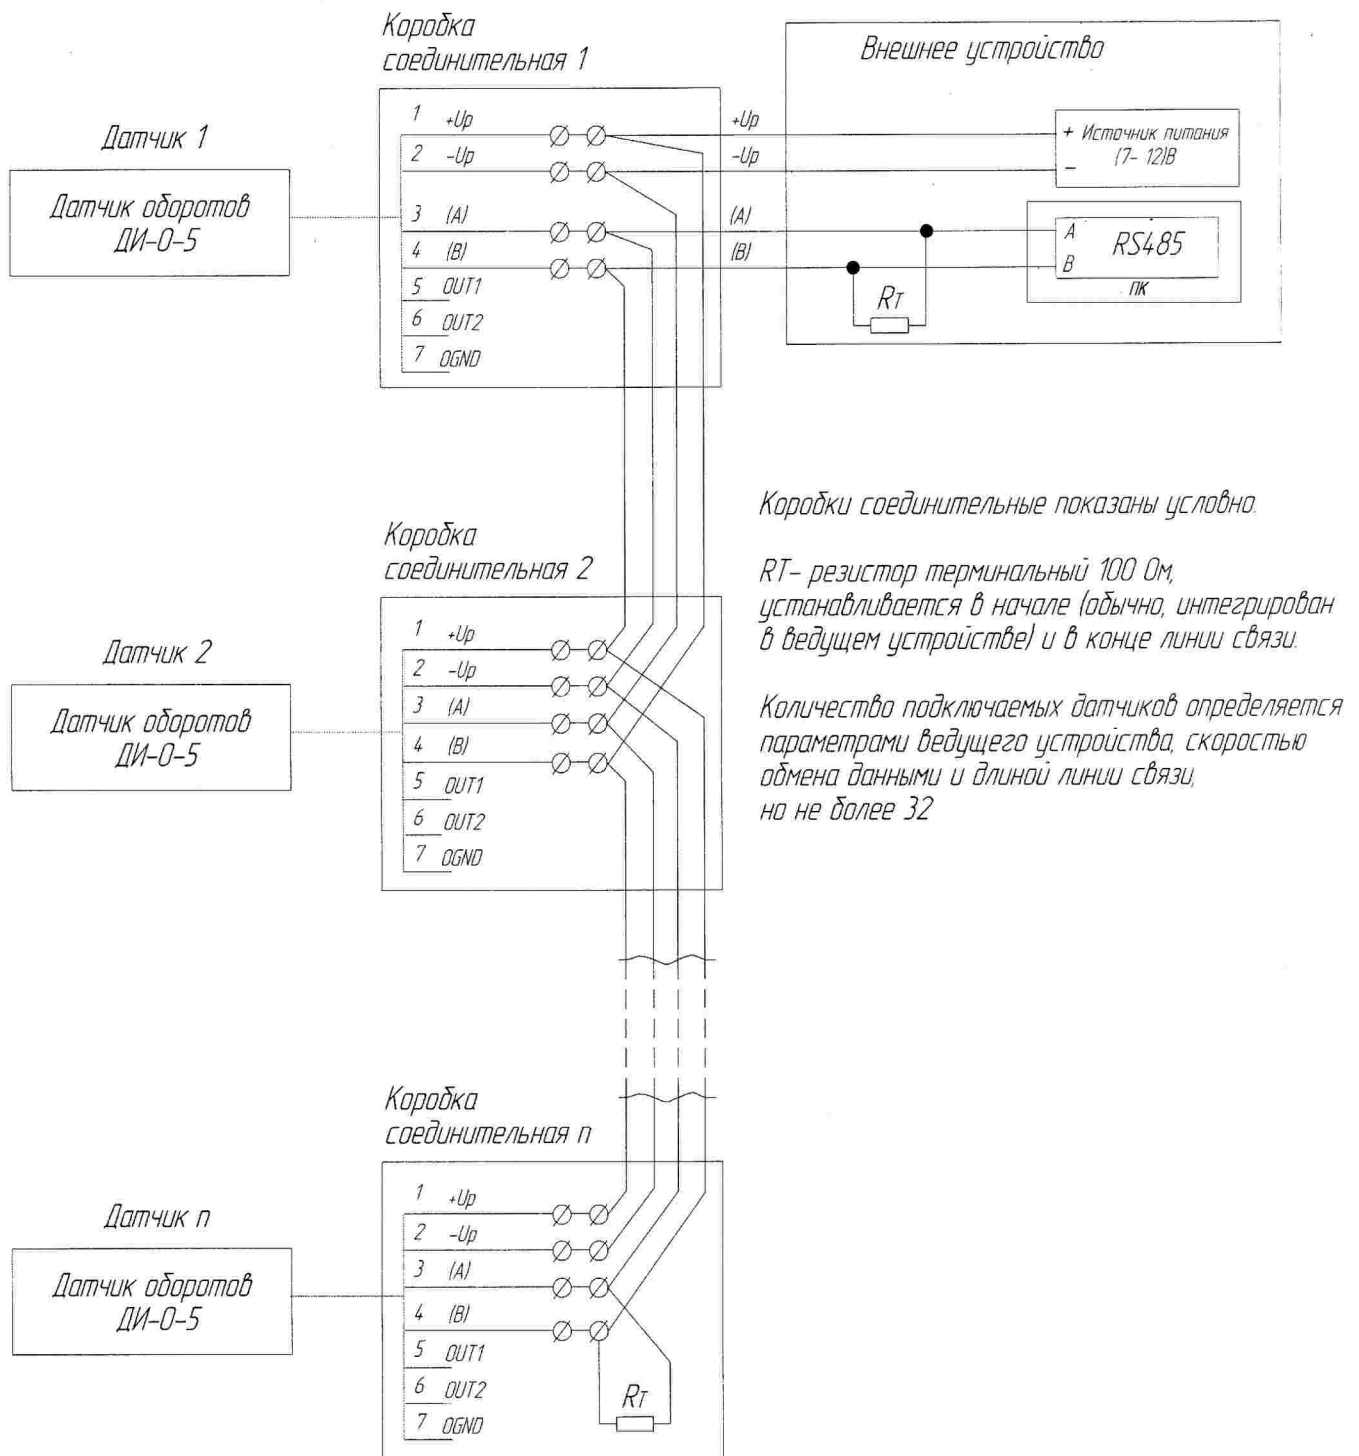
Коробка соединительная 1

Внешнее устройство

Датчик 1

Датчик оборотов ДИ-0-5

1 +Up
2 -Up
3 (A)
4 (B)
5 OUT1
6 OUT2
7 OGND

+Up
-Up
(A)
(B)

+ Источник питания
– (7- 12)В

A
B
RS485
ПК

$R_T$

Коробка соединительная 2

Датчик 2

Датчик оборотов ДИ-0-5

1 +Up
2 -Up
3 (A)
4 (B)
5 OUT1
6 OUT2
7 OGND

Коробки соединительные показаны условно.

RT– резистор терминальный 100 Ом, устанавливается в начале (обычно, интегрирован в ведущем устройстве) и в конце линии связи.

Количество подключаемых датчиков определяется параметрами ведущего устройства, скоростью обмена данными и длиной линии связи, но не более 32

Коробка соединительная n

Датчик n

Датчик оборотов ДИ-0-5

1 +Up
2 -Up
3 (A)
4 (B)
5 OUT1
6 OUT2
7 OGND

$R_T$